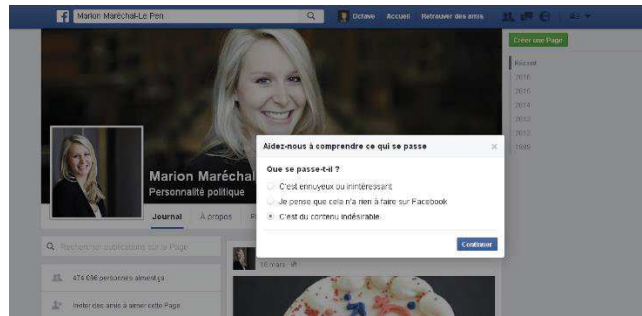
Marion Maréchal-Le Pen
Octave Accueil Retrouver des amis

Créer une Page
Récent
2016
2015
2014
2013
2012
1989

Marion Maréchal
Personnalité politique
Journal À propos

Rechercher publications sur la Page
474 696 personnes aiment ça
Inviter des amis à aimer cette Page
16 mars

Aidez-nous à comprendre ce qui se passe
Que se passe-t-il ?
C'est ennuyeux ou inintéressant
Je pense que cela n'a rien à faire sur Facebook
C'est du contenu indésirable
Continuer